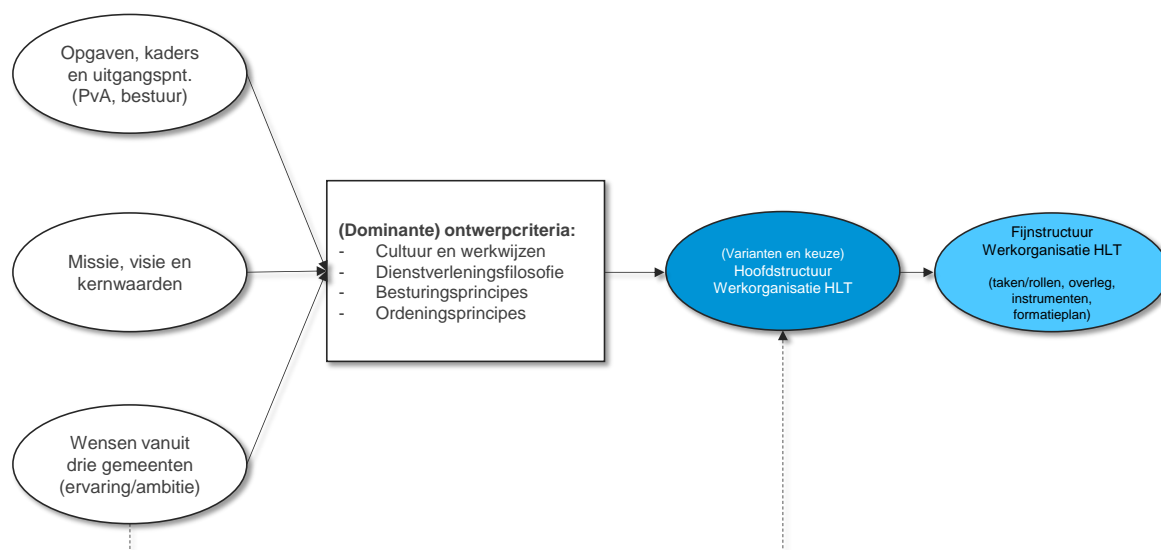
Opgaven, kaders en uitgangspnt. (PvA, bestuur)

Missie, visie en kernwaarden

Wensen vanuit drie gemeenten (ervaring/ambitie)

**(Dominante) ontwerpcriteria:**
- Cultuur en werkwijzen
- Dienstverleningsfilosofie
- Besturingsprincipes
- Ordeningsprincipes

(Varianten en keuze)
Hoofdstructuur Werkorganisatie HLT

Fijnstructuur Werkorganisatie HLT

(taken/rollen, overleg, instrumenten, formatieplan)